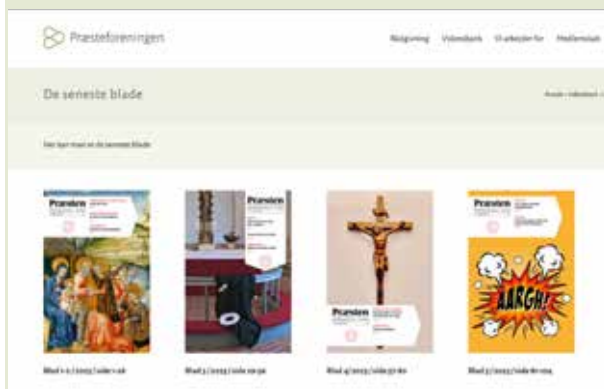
Præsteforeningen

Rådgivning Videnbank Vi arbejder for Medlemsskab

De seneste blade

Forside › Videnbank ›

Her kan man se de seneste blade

Præsten

Præsten

Præsten

Præsten

AARGH!

Blad 1-2 / 2019 / side 1-28

Blad 3 / 2019 / side 29-56

Blad 4 / 2019 / side 57-80

Blad 5 / 2019 / side 81-104